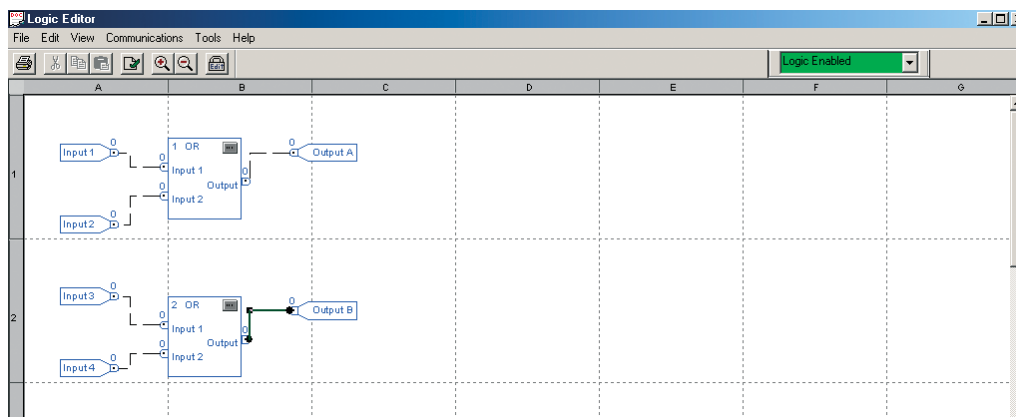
Logic Editor
File Edit View Communications Tools Help

Logic Enabled

| A | B | C | D | E | F | G |
|---|---|---|---|---|---|---|

1
Input 1 0
Input2 0
0
1 OR
0 Input 1
0 Input 2
Output 0
0 Output A

2
Input3 0
Input4 0
0
2 OR
0 Input 1
0 Input 2
Output 0
0 Output B